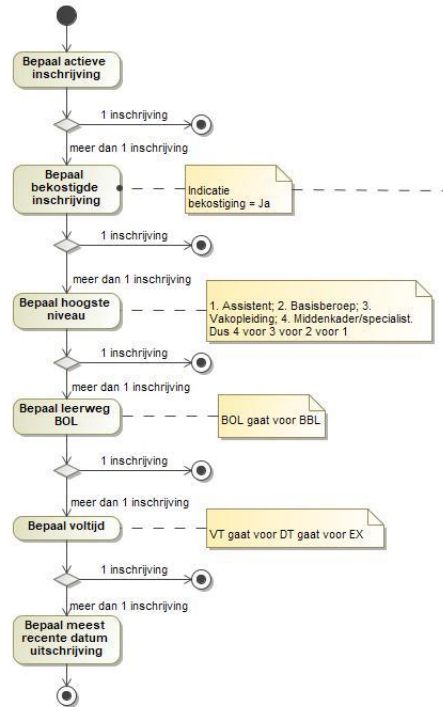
Bepaal actieve inschrijving

1 inschrijving

meer dan 1 inschrijving

Bepaal bekostigde inschrijving

Indicatie bekostiging = Ja

1 inschrijving

meer dan 1 inschrijving

Bepaal hoogste niveau

1. Assistent; 2. Basisberoep; 3. Vakopleiding; 4. Middenkader/specialist. Dus 4 voor 3 voor 2 voor 1

1 inschrijving

meer dan 1 inschrijving

Bepaal leerweg BOL

BOL gaat voor BBL

1 inschrijving

meer dan 1 inschrijving

Bepaal voltijd

VT gaat voor DT gaat voor EX

1 inschrijving

meer dan 1 inschrijving

Bepaal meest recente datum uitschrijving